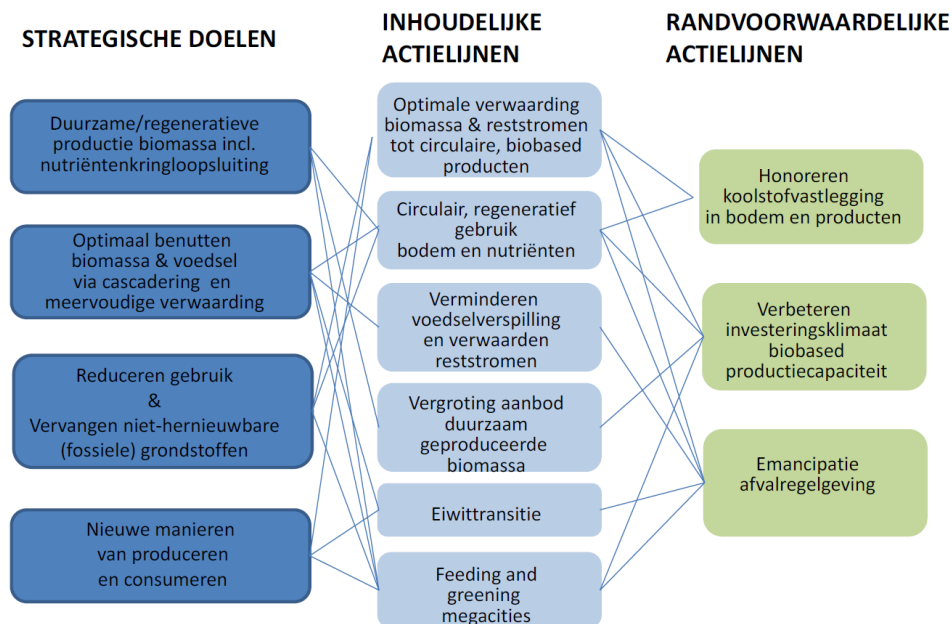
STRATEGISCHE DOELEN

INHOUDELIJKE ACTIELIJNEN

RANDVOORWAARDELIJKE ACTIELIJNEN

Duurzame/regeneratieve productie biomassa incl. nutriëntenkringloopsluiting

Optimaal benutten biomassa & voedsel via cascadering en meervoudige verwaarding

Reduceren gebruik & Vervangen niet-hernieuwbare (fossiele) grondstoffen

Nieuwe manieren van produceren en consumeren

Optimale verwaarding biomassa & reststromen tot circulaire, biobased producten

Circulair, regeneratief gebruik bodem en nutriënten

Verminderen voedselverspilling en verwaarden reststromen

Vergroting aanbod duurzaam geproduceerde biomassa

Eiwittransitie

Feeding and greening megacities

Honoreren koolstofvastlegging in bodem en producten

Verbeteren investeringsklimaat biobased productiecapaciteit

Emancipatie afvalregelgeving